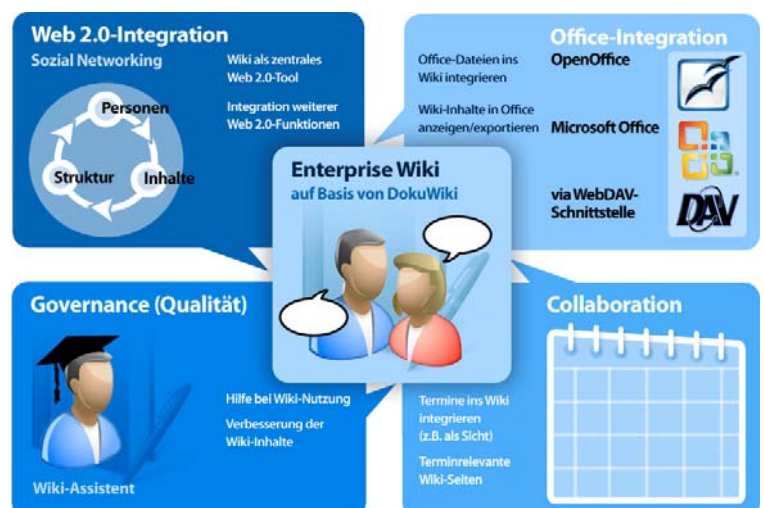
Web 2.0-Integration
Sozial Networking

Personen
Struktur
Inhalte

Wiki als zentrales Web 2.0-Tool

Integration weiterer Web 2.0-Funktionen

Office-Integration

Office-Dateien ins Wiki integrieren

OpenOffice

Wiki-Inhalte in Office anzeigen/exportieren

Microsoft Office

via WebDAV-Schnittstelle

DAV

Enterprise Wiki
auf Basis von DokuWiki

Governance (Qualität)

Hilfe bei Wiki-Nutzung

Verbesserung der Wiki-Inhalte

Wiki-Assistent

Collaboration

Termine ins Wiki integrieren (z.B. als Sicht)

Terminrelevante Wiki-Seiten